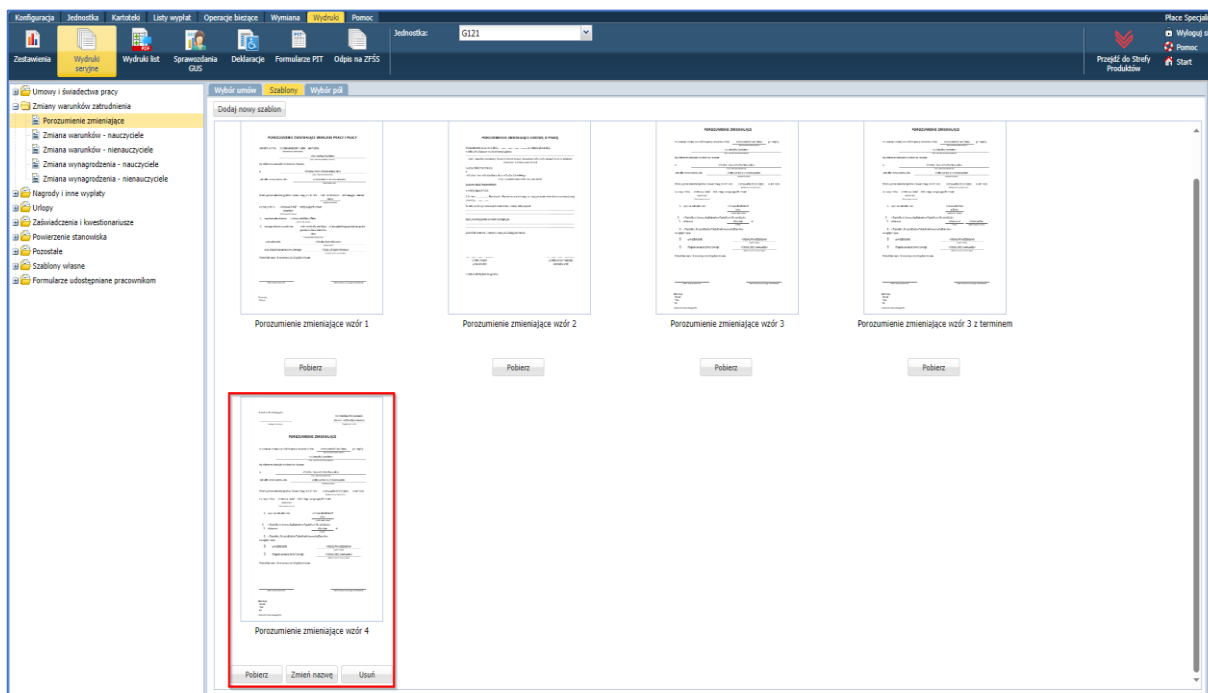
Konfiguracja Jednostka Kartoteki Listy wypłat Operacje bieżące Wymiana Wydruki Pomoc

Płace Specjal

Zestawienia Wydruki seryjne Wydruki list Sprawozdania GUS Deklaracje Formularze PIT Odpis na ZFŚS

Jednostka: G121

Przejdź do Strefy Produktów

Wyloguj s
Pomoc
Start

Umowy i świadectwa pracy
Zmiany warunków zatrudnienia
Porozumienie zmieniające
Zmiana warunków - nauczyciele
Zmiana warunków - nienauczyciele
Zmiana wynagrodzenia - nauczyciele
Zmiana wynagrodzenia - nienauczyciele
Nagrody i inne wypłaty
Urlopy
Zaświadczenia i kwestionariusze
Powierzenie stanowiska
Pozostałe
Szablony własne
Formularze udostępniane pracownikom

Wybór umów Szablony Wybór pól

Dodaj nowy szablon

POROZUMIENIE ZMIENIAJĄCE WARUNKI PRACY I PŁACY

POROZUMIENIE ZMIENIAJĄCE UMOWĘ O PRACĘ

POROZUMIENIE ZMIENIAJĄCE

POROZUMIENIE ZMIENIAJĄCE

Porozumienie zmieniające wzór 1

Porozumienie zmieniające wzór 2

Porozumienie zmieniające wzór 3

Porozumienie zmieniające wzór 3 z terminem

Pobierz

Pobierz

Pobierz

Pobierz

POROZUMIENIE ZMIENIAJĄCE

Porozumienie zmieniające wzór 4

Pobierz Zmień nazwę Usuń